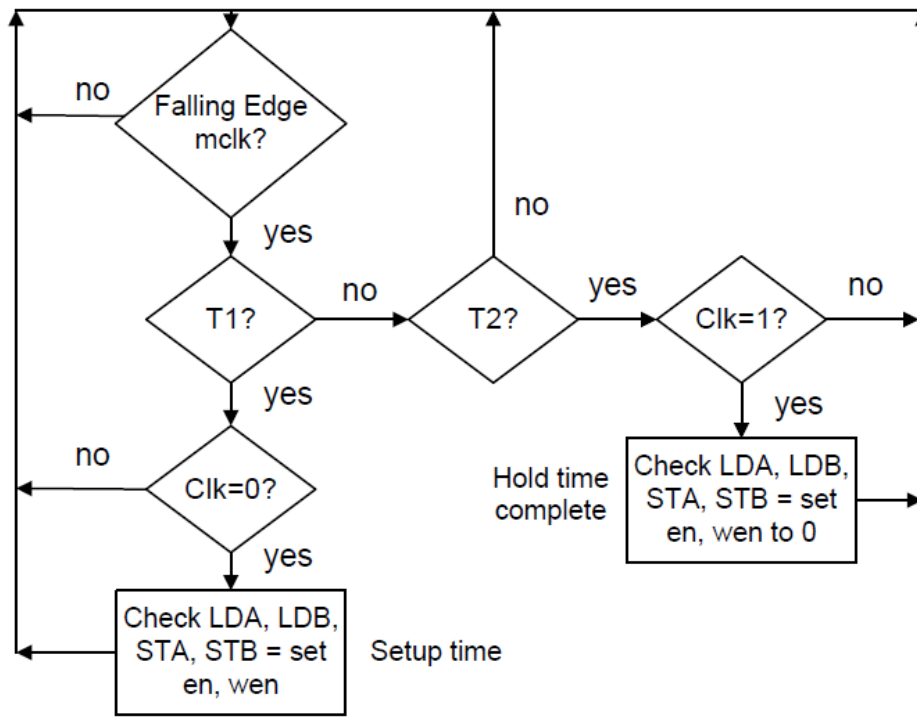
no

Falling Edge mclk?

yes

no

T1?

no

T2?

yes

Clk=1?

no

yes

yes

no

Clk=0?

Hold time complete

Check LDA, LDB, STA, STB = set en, wen to 0

yes

Check LDA, LDB, STA, STB = set en, wen

Setup time